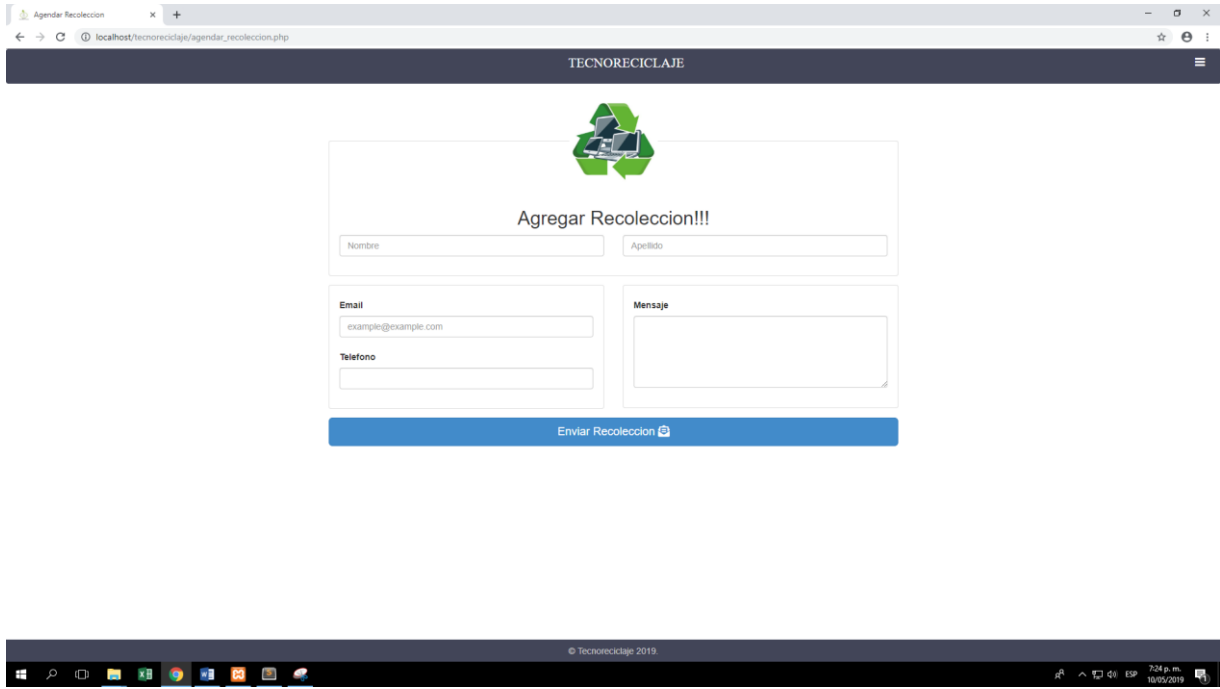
Agendar Recoleccion
localhost/tecnoreciclaje/agendar_recoleccion.php

TECNORECICLAJE

Agregar Recoleccion!!!

Nombre

Apellido

Email

example@example.com

Telefono

Mensaje

Enviar Recoleccion

© Tecnoreciclaje 2019.

ESP 7:24 p. m. 10/05/2019